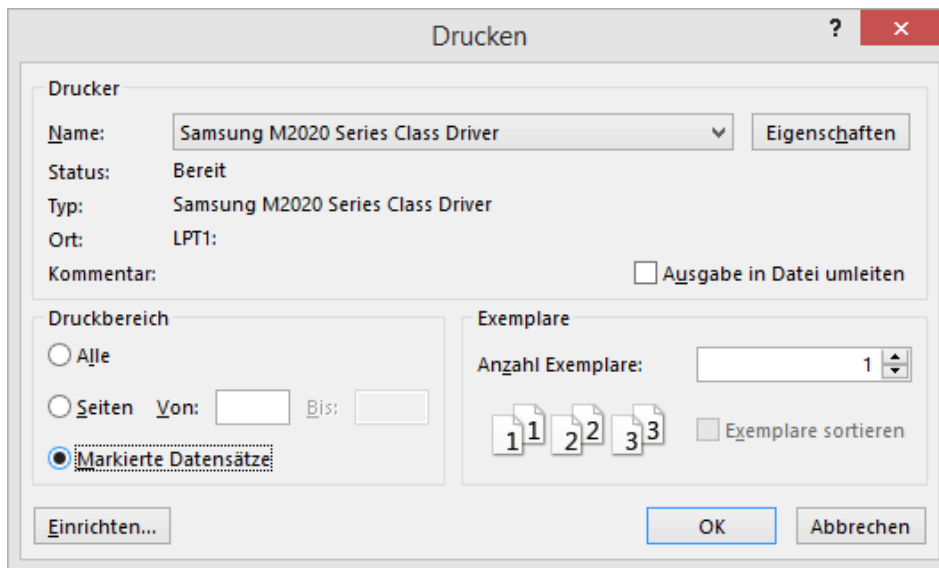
Drucken

?

×

Drucker

Name: Samsung M2020 Series Class Driver

Eigenschaften

Status: Bereit

Typ: Samsung M2020 Series Class Driver

Ort: LPT1:

Kommentar:

Ausgabe in Datei umleiten

Druckbereich

Alle

Seiten Von: Bis:

Markierte Datensätze

Exemplare

Anzahl Exemplare: 1

1 1 2 2 3 3

Exemplare sortieren

Einrichten...

OK

Abbrechen